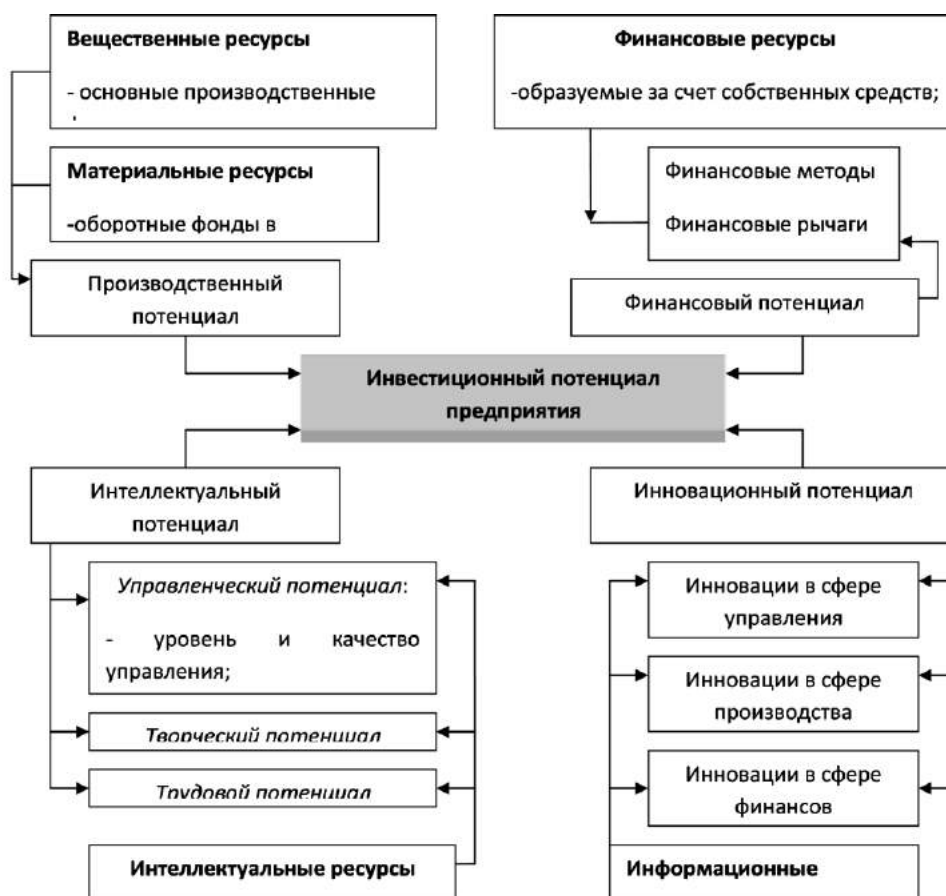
Вещественные ресурсы

- основные производственные

Финансовые ресурсы

-образуемые за счет собственных средств;

Материальные ресурсы

-оборотные фонды в

Финансовые методы

Финансовые рычаги

Производственный потенциал

Финансовый потенциал

Инвестиционный потенциал предприятия

Интеллектуальный потенциал

Инновационный потенциал

Управленческий потенциал:

- уровень и качество управления;

Инновации в сфере управления

Инновации в сфере производства

Творческий потенциал

Трудовой потенциал

Инновации в сфере финансов

Интеллектуальные ресурсы

Информационные